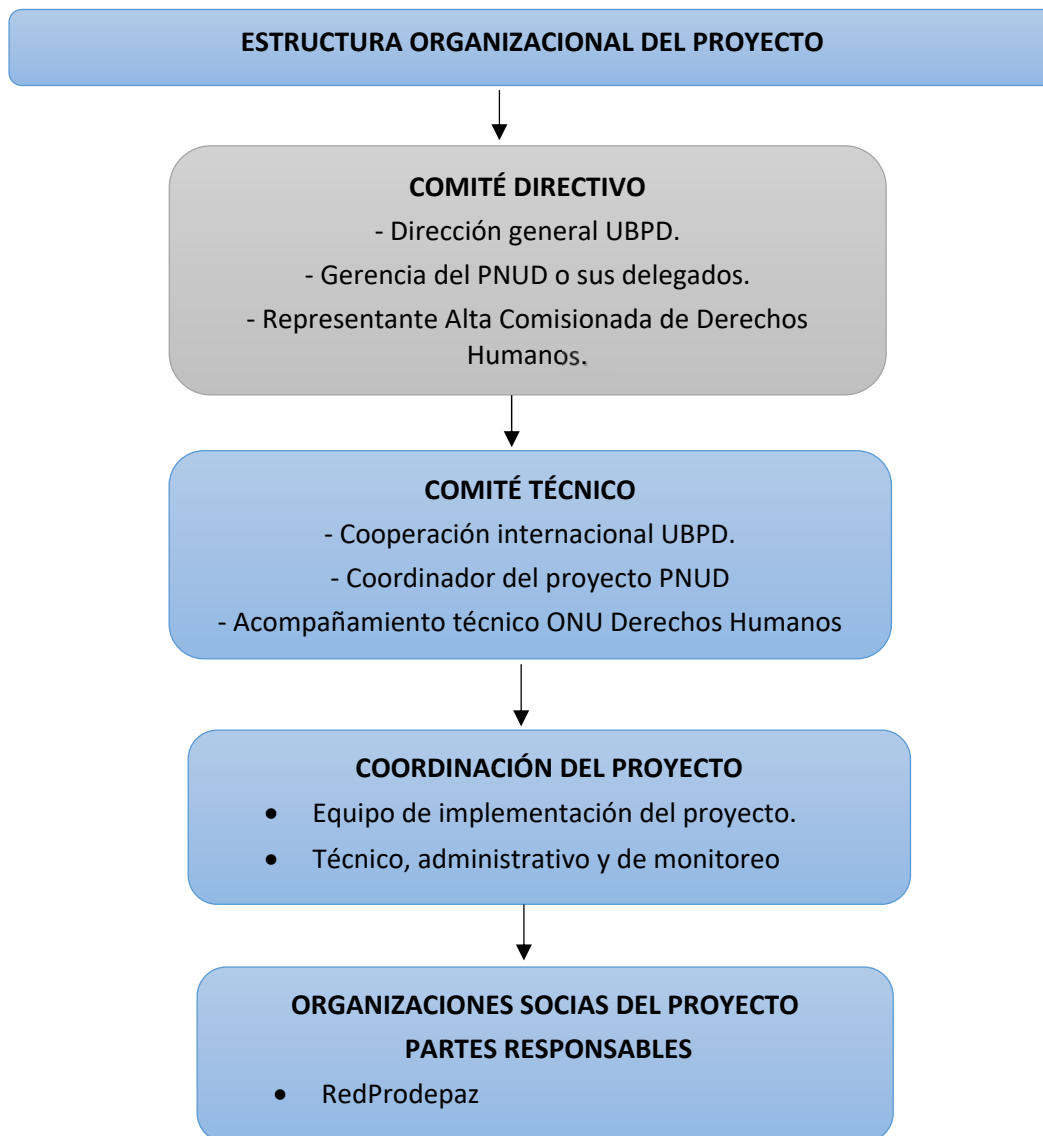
ESTRUCTURA ORGANIZACIONAL DEL PROYECTO

COMITÉ DIRECTIVO
- Dirección general UBPD.
- Gerencia del PNUD o sus delegados.
- Representante Alta Comisionada de Derechos Humanos.

COMITÉ TÉCNICO
- Cooperación internacional UBPD.
- Coordinador del proyecto PNUD
- Acompañamiento técnico ONU Derechos Humanos

COORDINACIÓN DEL PROYECTO
• Equipo de implementación del proyecto.
• Técnico, administrativo y de monitoreo

ORGANIZACIONES SOCIAS DEL PROYECTO
PARTES RESPONSABLES
• RedProdepaz